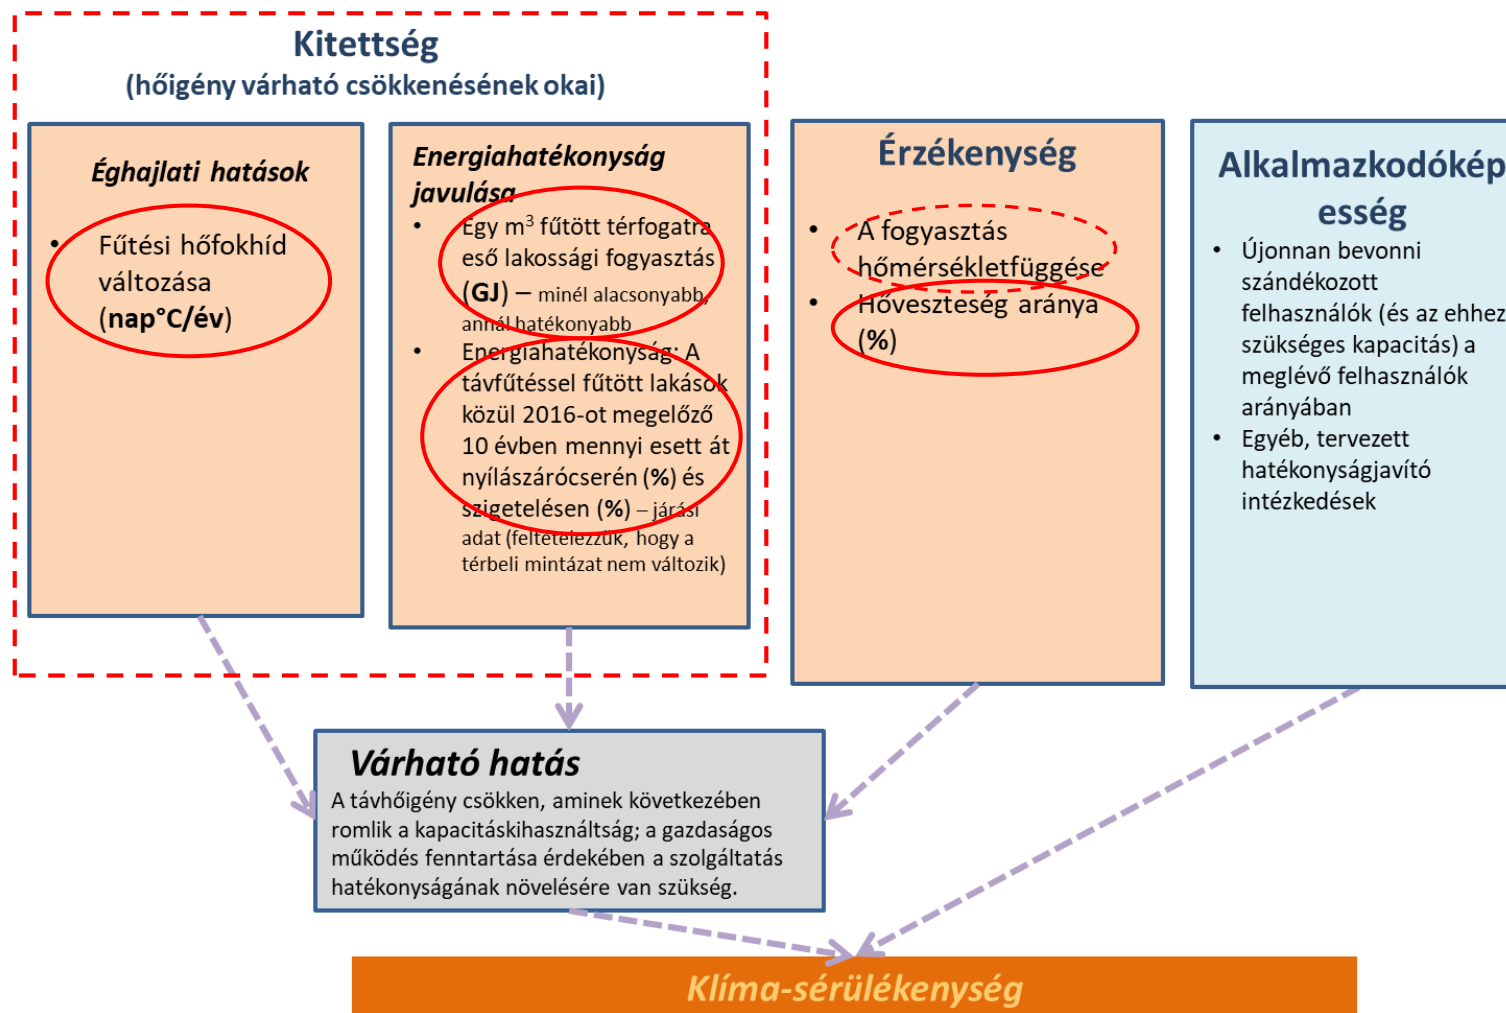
Kitettség
(hőigény várható csökkenésének okai)

Éghajlati hatások

- Fűtési hőfokhíd változása (nap°C/év)

Energiahatékonyság javulása

- Egy $m^3$ fűtött térfogatra eső lakossági fogyasztás (GJ) – minél alacsonyabb, annál hatékonyabb
- Energiahatékonyság: A távfűtéssel fűtött lakások közül 2016-ot megelőző 10 évben mennyi esett át nyílászárócserén (%) és szigetelésen (%) – járási adat (feltételezzük, hogy a térbeli mintázat nem változik)

Érzékenység

- A fogyasztás hőmérsékletfüggése
- Hőveszteség aránya (%)

Alkalmazkodókép esség

- Újonnan bevonni szándékozott felhasználók (és az ehhez szükséges kapacitás) a meglévő felhasználók arányában
- Egyéb, tervezett hatékonyságjavító intézkedések

Várható hatás
A távhőigény csökken, aminek következében romlik a kapacitáskihasználtság; a gazdaságos működés fenntartása érdekében a szolgáltatás hatékonyságának növelésére van szükség.

Klíma-sérülékenység